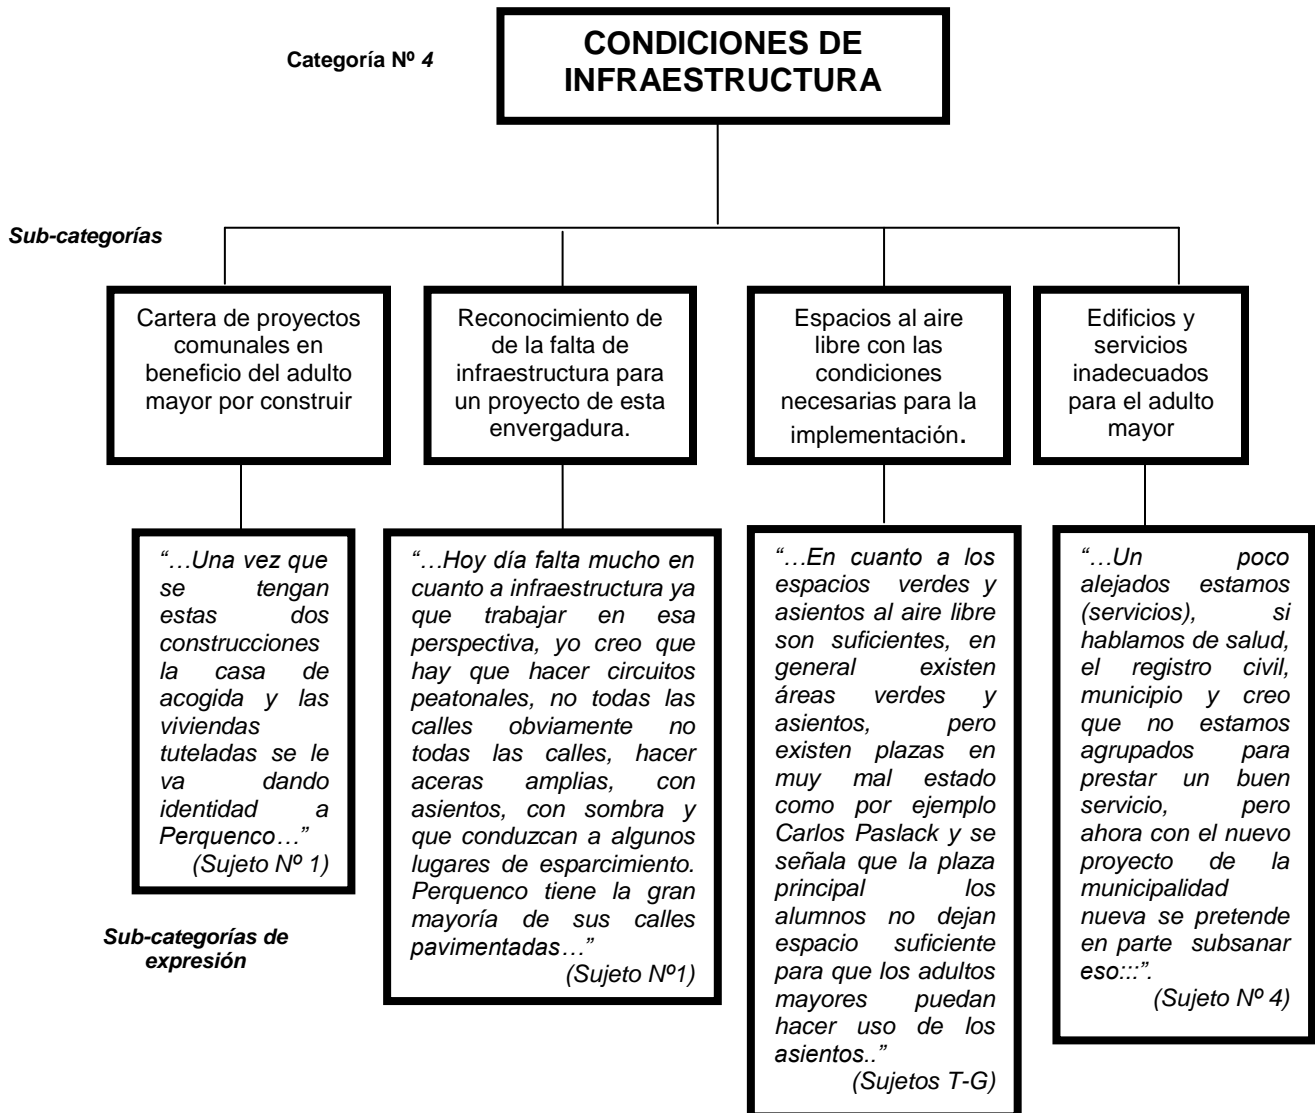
Categoría Nº 4

CONDICIONES DE INFRAESTRUCTURA

Sub-categorías

Cartera de proyectos comunales en beneficio del adulto mayor por construir

Reconocimiento de de la falta de infraestructura para un proyecto de esta envergadura.

Espacios al aire libre con las condiciones necesarias para la implementación.

Edificios y servicios inadecuados para el adulto mayor

"…Una vez que se tengan estas dos construcciones la casa de acogida y las viviendas tuteladas se le va dando identidad a Perquenco…" (Sujeto Nº 1)

"…Hoy día falta mucho en cuanto a infraestructura ya que trabajar en esa perspectiva, yo creo que hay que hacer circuitos peatonales, no todas las calles obviamente no todas las calles, hacer aceras amplias, con asientos, con sombra y que conduzcan a algunos lugares de esparcimiento. Perquenco tiene la gran mayoría de sus calles pavimentadas…" (Sujeto Nº1)

"…En cuanto a los espacios verdes y asientos al aire libre son suficientes, en general existen áreas verdes y asientos, pero existen plazas en muy mal estado como por ejemplo Carlos Paslack y se señala que la plaza principal los alumnos no dejan espacio suficiente para que los adultos mayores puedan hacer uso de los asientos.." (Sujetos T-G)

"…Un poco alejados estamos (servicios), si hablamos de salud, el registro civil, municipio y creo que no estamos agrupados para prestar un buen servicio, pero ahora con el nuevo proyecto de la municipalidad nueva se pretende en parte subsanar eso:::". (Sujeto Nº 4)

Sub-categorías de expresión